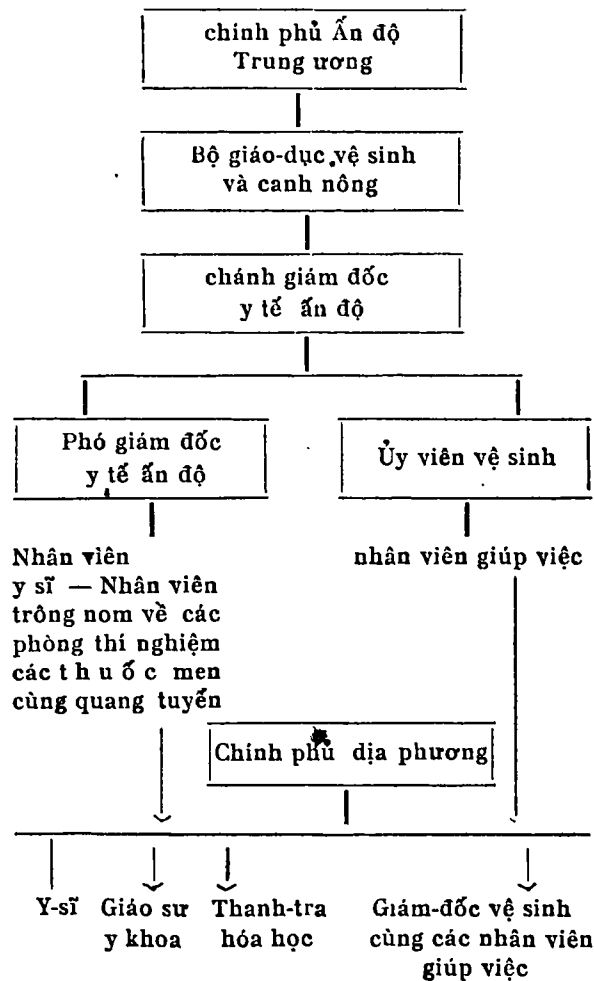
chinh phủ Ấn độ
Trung ương

Bộ giáo-dục vệ sinh
và canh nông

chánh giám đốc
y tế ấn độ

Phó giám đốc
y tế ấn độ

Ủy viên vệ sinh

Nhân viên
y sĩ — Nhân viên trông nom về các phòng thí nghiệm các thuốc men cùng quang tuyến

nhân viên giúp việc

Chính phủ dịa phương

Y-sĩ

Giáo sư
y khoa

Thanh-tra
hóa học

Giám-đốc vệ sinh
cùng các nhân viên
giúp việc